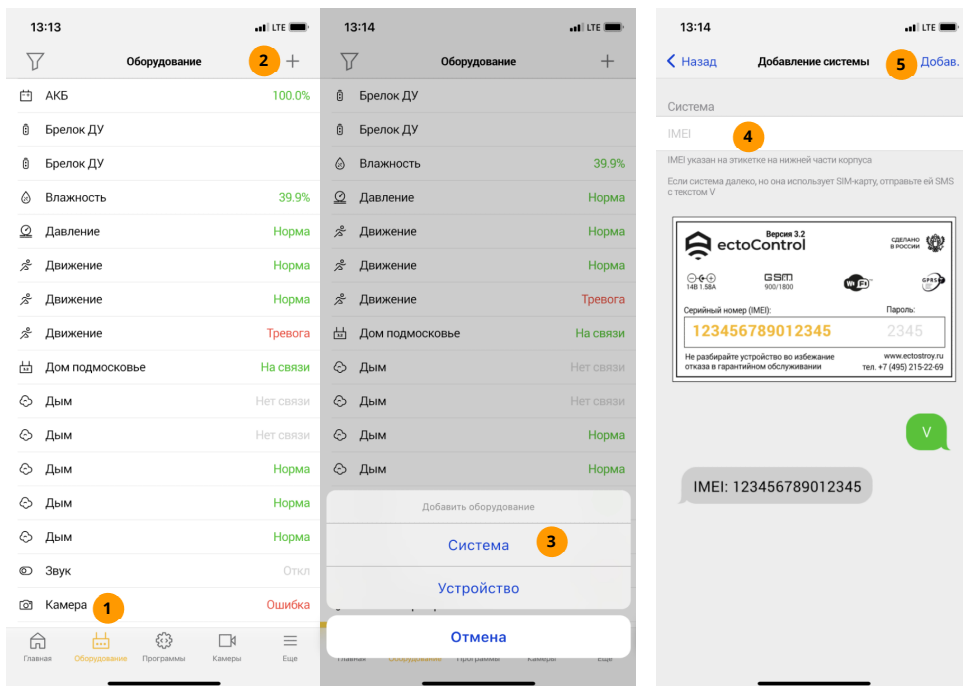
13:13 LTE

Оборудование 2

АКБ 100.0%
Брелок ДУ
Брелок ДУ
Влажность 39.9%
Давление Норма
Движение Норма
Движение Норма
Движение Тревога
Дом подмосковье На связи
Дым Нет связи
Дым Нет связи
Дым Норма
Дым Норма
Дым Норма
Звук Откл
Камера 1 Ошибка

Главная Оборудование Программы Камеры Еще

13:14 LTE

Оборудование

Брелок ДУ
Брелок ДУ
Влажность 39.9%
Давление Норма
Движение Норма
Движение Норма
Движение Тревога
Дом подмосковье На связи
Дым Нет связи
Дым Нет связи
Дым Норма
Дым Норма

Добавить оборудование
Система 3
Устройство
Отмена

Главная Оборудование Программы Камеры Еще

13:14 LTE

Назад Добавление системы 5 Добав.

Система
IMEI 4
IMEI указан на этикетке на нижней части корпуса
Если система далеко, но она использует SIM-карту, отправьте ей SMS с текстом V

Версия 3.2
ectoControl
СДЕЛАНО В РОССИИ
14В 1.58А
GSM 900/1800
Wi-Fi
GPRS
Серийный номер (IMEI):
Пароль:
123456789012345
2345
Не разбирайте устройство во избежание отказа в гарантийном обслуживании
www.ectostroy.ru
тел. +7 (495) 215-22-69

V

IMEI: 123456789012345